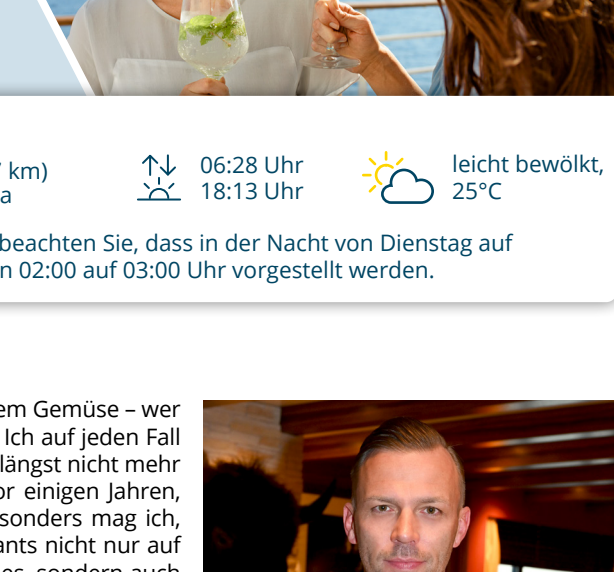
' km)
a

06:28 Uhr
18:13 Uhr

leicht bewölkt, 25°C

beachten Sie, dass in der Nacht von Dienstag auf
n 02:00 auf 03:00 Uhr vorgestellt werden.

em Gemüse – wer
Ich auf jeden Fall
längst nicht mehr
or einigen Jahren,
sonders mag ich,
ants nicht nur auf
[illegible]